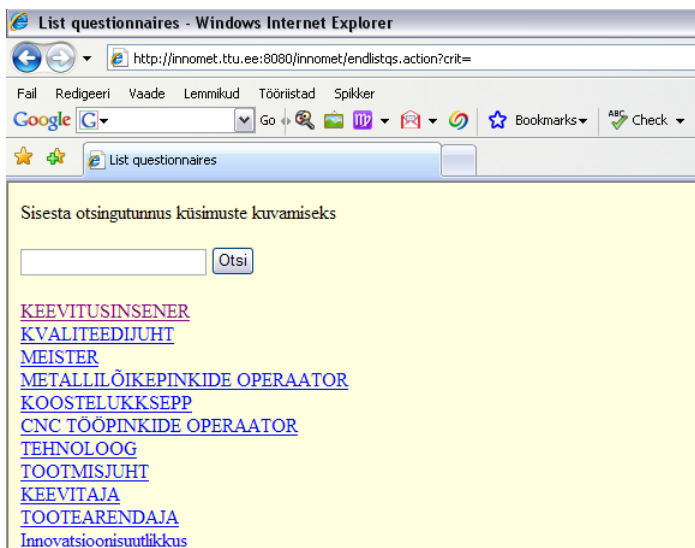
List questionnaires - Windows Internet Explorer

http://innomet.ttu.ee:8080/innomet/endlistqs.action?crit=

Fail Redigeeri Vaade Lemmikud Tööriistad Spikker

Google G Go Bookmarks Check

List questionnaires

Sisesta otsingutunnus küsimuste kuvamiseks

Otsi

KEEVITUSINSENER
KVALITEEDIJUHT
MEISTER
METALLILÕIKEPINKIDE OPERAATOR
KOOSTELUKKSEPP
CNC TÖÖPINKIDE OPERAATOR
TEHNOLOOG
TOOTMISJUHT
KEEVITAJA
TOOTEARENDAJA
Innovatsioonisuutlikkus